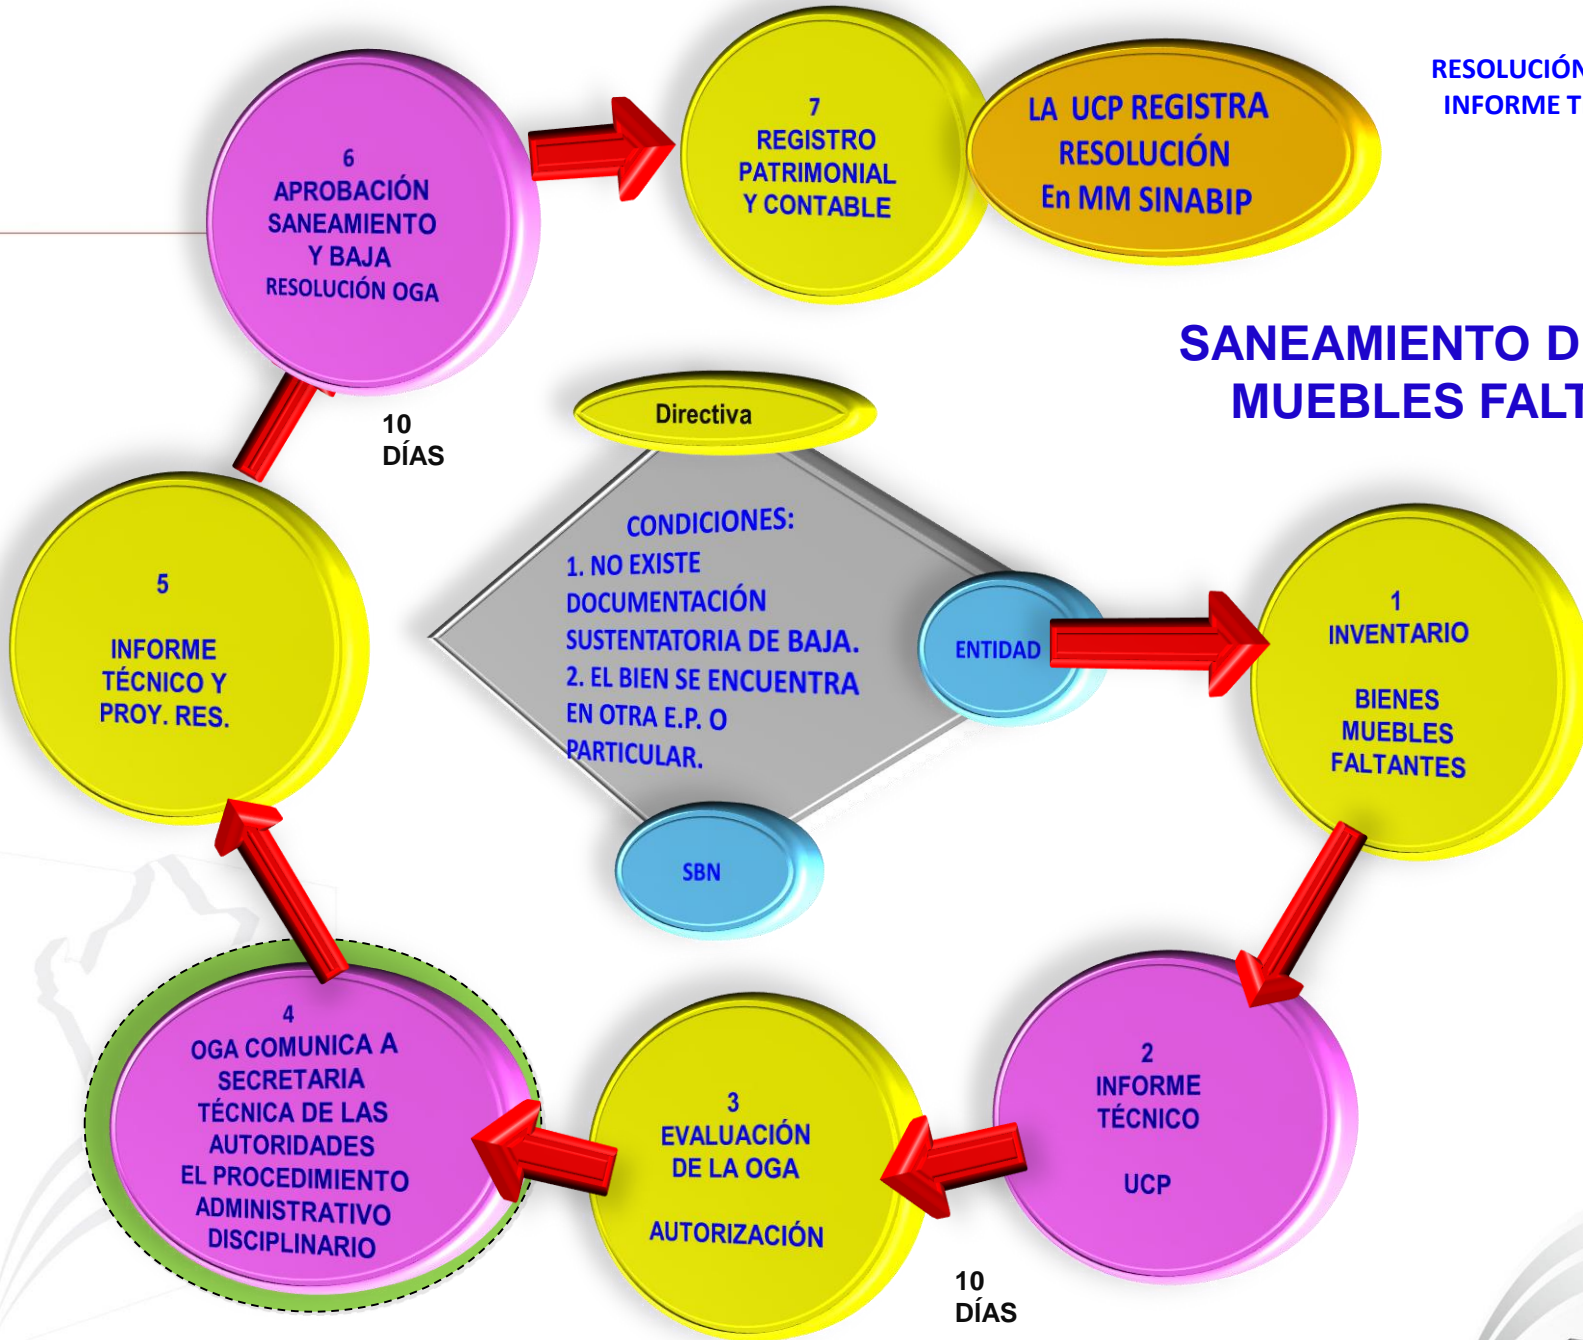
RESOLUCIÓN
INFORME T

SANEAMIENTO D
MUEBLES FALT

6
APROBACIÓN SANEAMIENTO Y BAJA
RESOLUCIÓN OGA

7
REGISTRO PATRIMONIAL Y CONTABLE

LA UCP REGISTRA RESOLUCIÓN En MM SINABIP

10 DÍAS

Directiva

CONDICIONES:
1. NO EXISTE DOCUMENTACIÓN SUSTENTATORIA DE BAJA.
2. EL BIEN SE ENCUENTRA EN OTRA E.P. O PARTICULAR.

ENTIDAD

SBN

1
INVENTARIO

BIENES MUEBLES FALTANTES

5

INFORME TÉCNICO Y PROY. RES.

2
INFORME TÉCNICO

UCP

3
EVALUACIÓN DE LA OGA

AUTORIZACIÓN

4
OGA COMUNICA A SECRETARIA TÉCNICA DE LAS AUTORIDADES EL PROCEDIMIENTO ADMINISTRATIVO DISCIPLINARIO

10 DÍAS